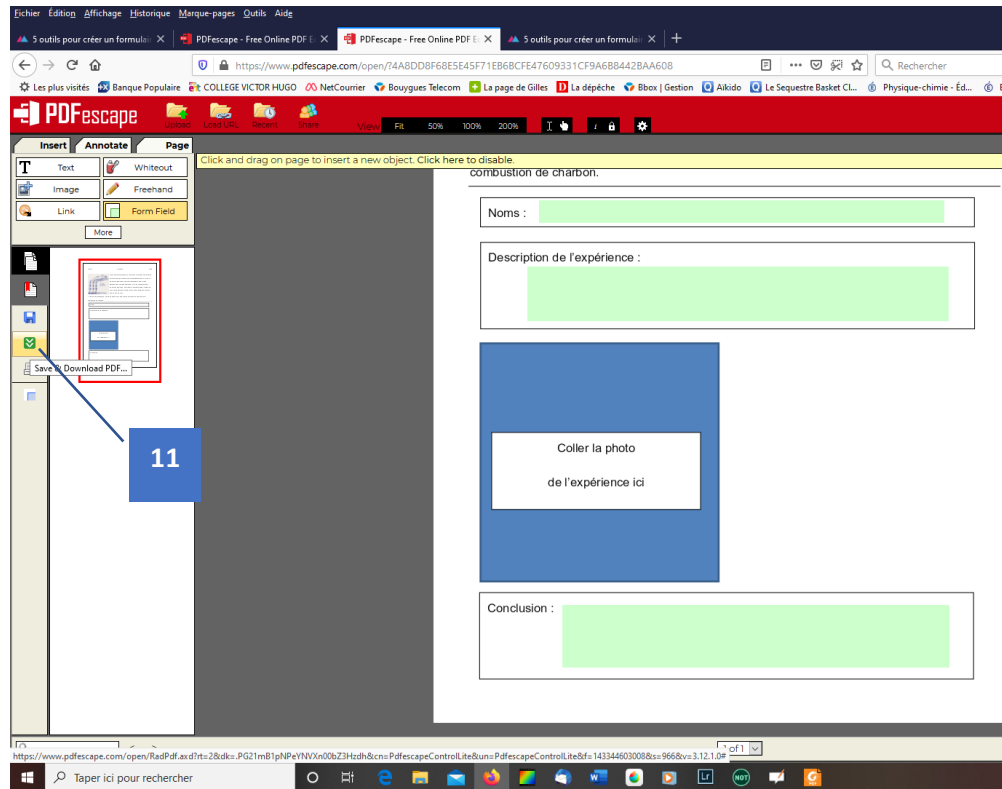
Fichier Édition Affichage Historique Marque-pages Outils Aide

5 outils pour créer un formulai ✕ | PDFescape - Free Online PDF E ✕ | PDFescape - Free Online PDF E ✕ | 5 outils pour créer un formulai ✕ | +

https://www.pdfescape.com/open/?4A8DD8F68E5E45F71EB6BCFE47609331CF9A6B8442BAA608

Rechercher

Les plus visités | Banque Populaire | COLLEGE VICTOR HUGO | NetCourrier | Bouygues Telecom | La page de Gilles | La dépêche | Bbox | Gestion | Aikido | Le Sequestre Basket Cl... | Physique-chimie - Éd...

PDFescape | Upload | Load URL | Recent | Share | View: | Fit | 50% | 100% | 200%

Insert | Annotate | Page

Text | Whiteout | Image | Freehand | Link | Form Field | More

Click and drag on page to insert a new object. Click here to disable.

Save & Download PDF...

11

combustion de charbon.

Noms :

Description de l'expérience :

Coller la photo

de l'expérience ici

Conclusion :

https://www.pdfescape.com/open/RadPdf.axd?rt=2&dk=.PG21mB1pNPeYNVXn00bZ3Hzdh&cn=PdfescapeControlLite&un=PdfescapeControlLite&f=143344603008&s=966&v=3.12.1.0#

1 of 1

Taper ici pour rechercher